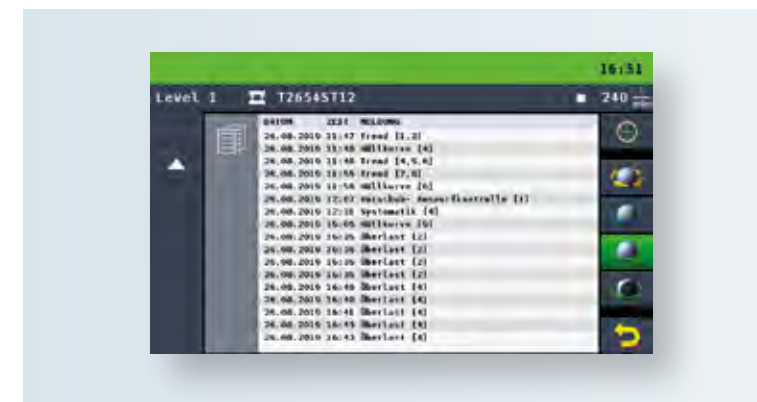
16:51

Level 1 T26545712 240

| DATUM | ZEIT | MELDUNG |
|---|---|---|
| 26.08.2019 | 11:47 | Trend [1,2] |
| 26.08.2019 | 11:48 | Hüllkurve [4] |
| 26.08.2019 | 11:48 | Trend [4,5,6] |
| 26.08.2019 | 11:55 | Trend [7,8] |
| 26.08.2019 | 11:56 | Hüllkurve [6] |
| 26.08.2019 | 12:02 | Vorschub- Auswerfkontrolle [3] |
| 26.08.2019 | 12:18 | Systematik [4] |
| 26.08.2019 | 15:05 | Hüllkurve [6] |
| 26.08.2019 | 16:26 | Überlast [2] |
| 26.08.2019 | 16:26 | Überlast [2] |
| 26.08.2019 | 16:26 | Überlast [2] |
| 26.08.2019 | 16:40 | Überlast [4] |
| 26.08.2019 | 16:40 | Überlast [4] |
| 26.08.2019 | 16:41 | Überlast [4] |
| 26.08.2019 | 16:45 | Überlast [4] |
| 26.08.2019 | 16:43 | Überlast [4] |